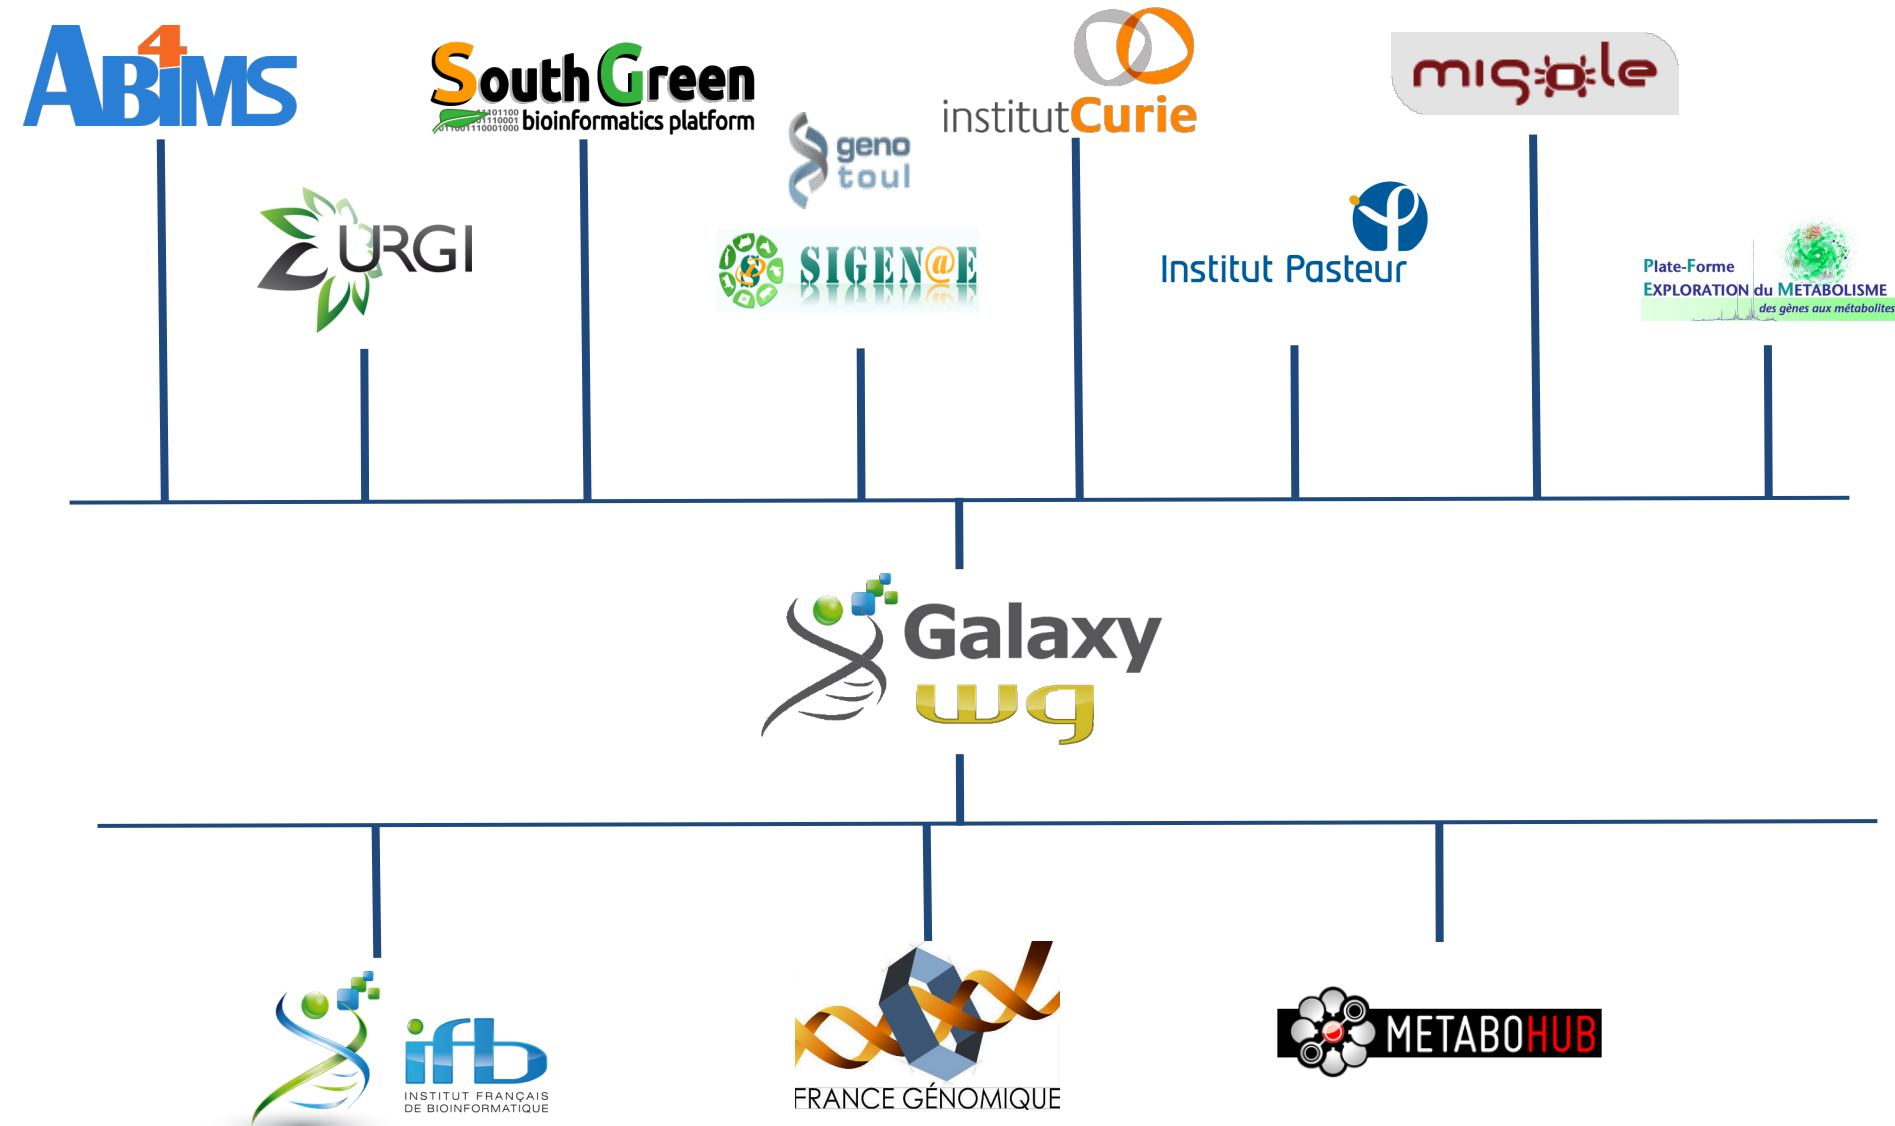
ABiMS 4

South Green
bioinformatics platform

institut Curie

migale

URGI

geno toul

SIGEN@E

Institut Pasteur

Plate-Forme EXPLORATION du METABOLISME des gènes aux métabolites

Galaxy wg

ifb
INSTITUT FRANÇAIS DE BIOINFORMATIQUE

FRANCE GÉNOMIQUE

METABOHUB